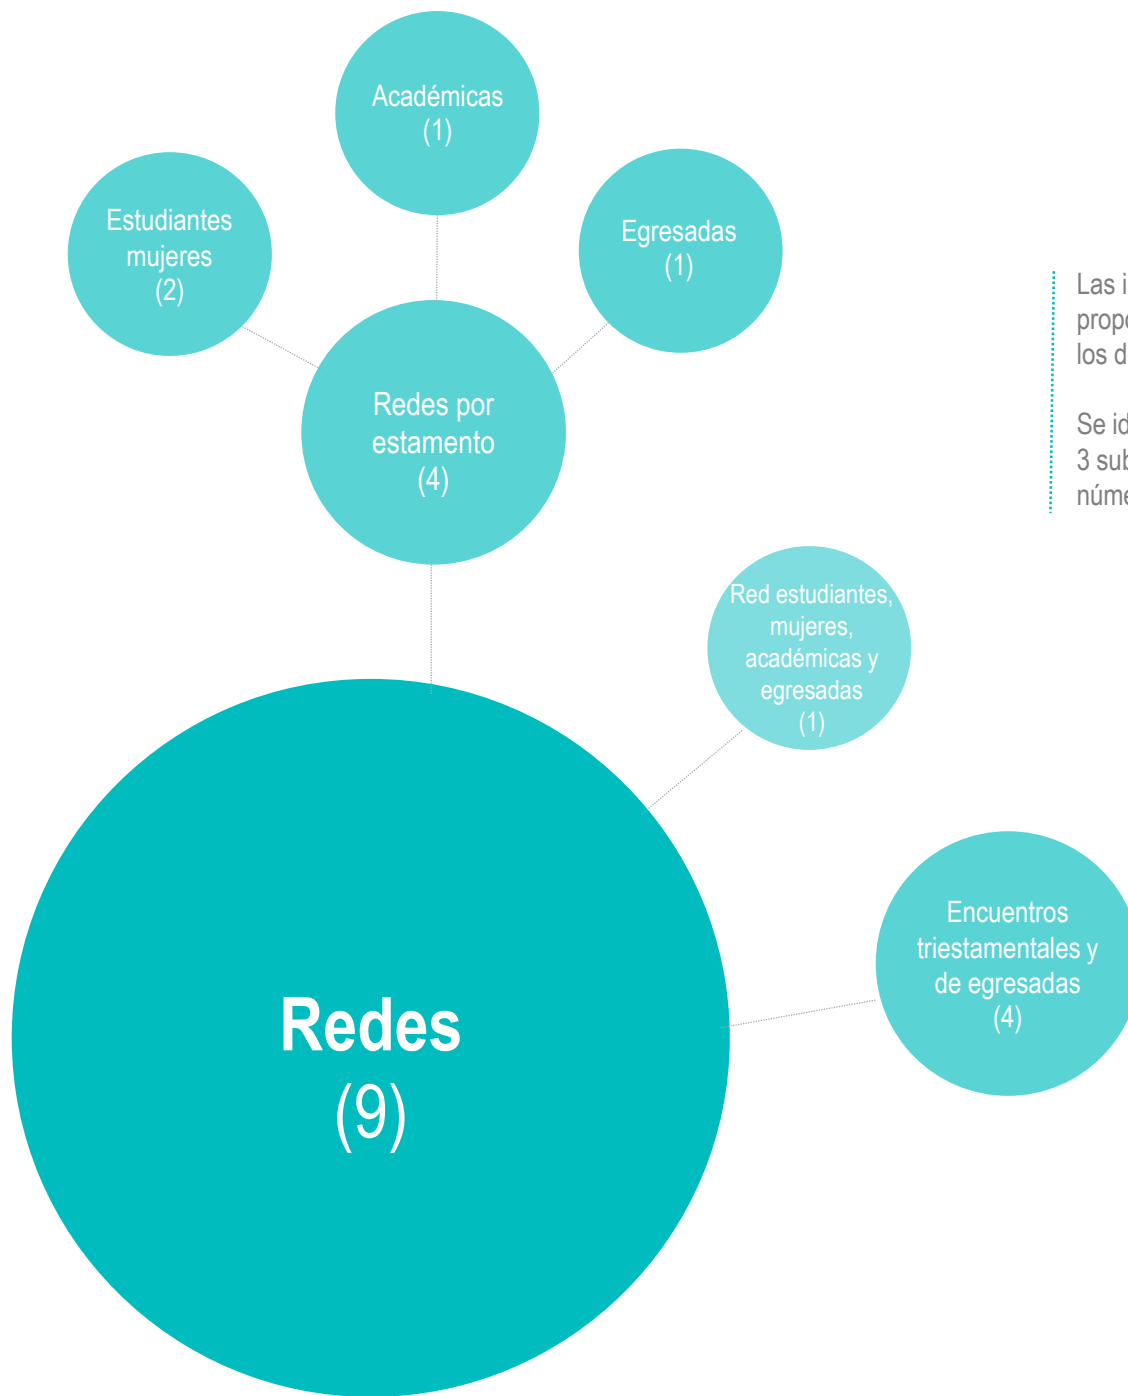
Académicas
(1)

Estudiantes mujeres
(2)

Egresadas
(1)

Redes por estamento
(4)

Las i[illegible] prop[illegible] los d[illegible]

Se id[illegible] 3 sub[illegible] núme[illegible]

Red estudiantes, mujeres, académicas y egresadas
(1)

Encuentros triestamentales y de egresadas
(4)

Redes
(9)